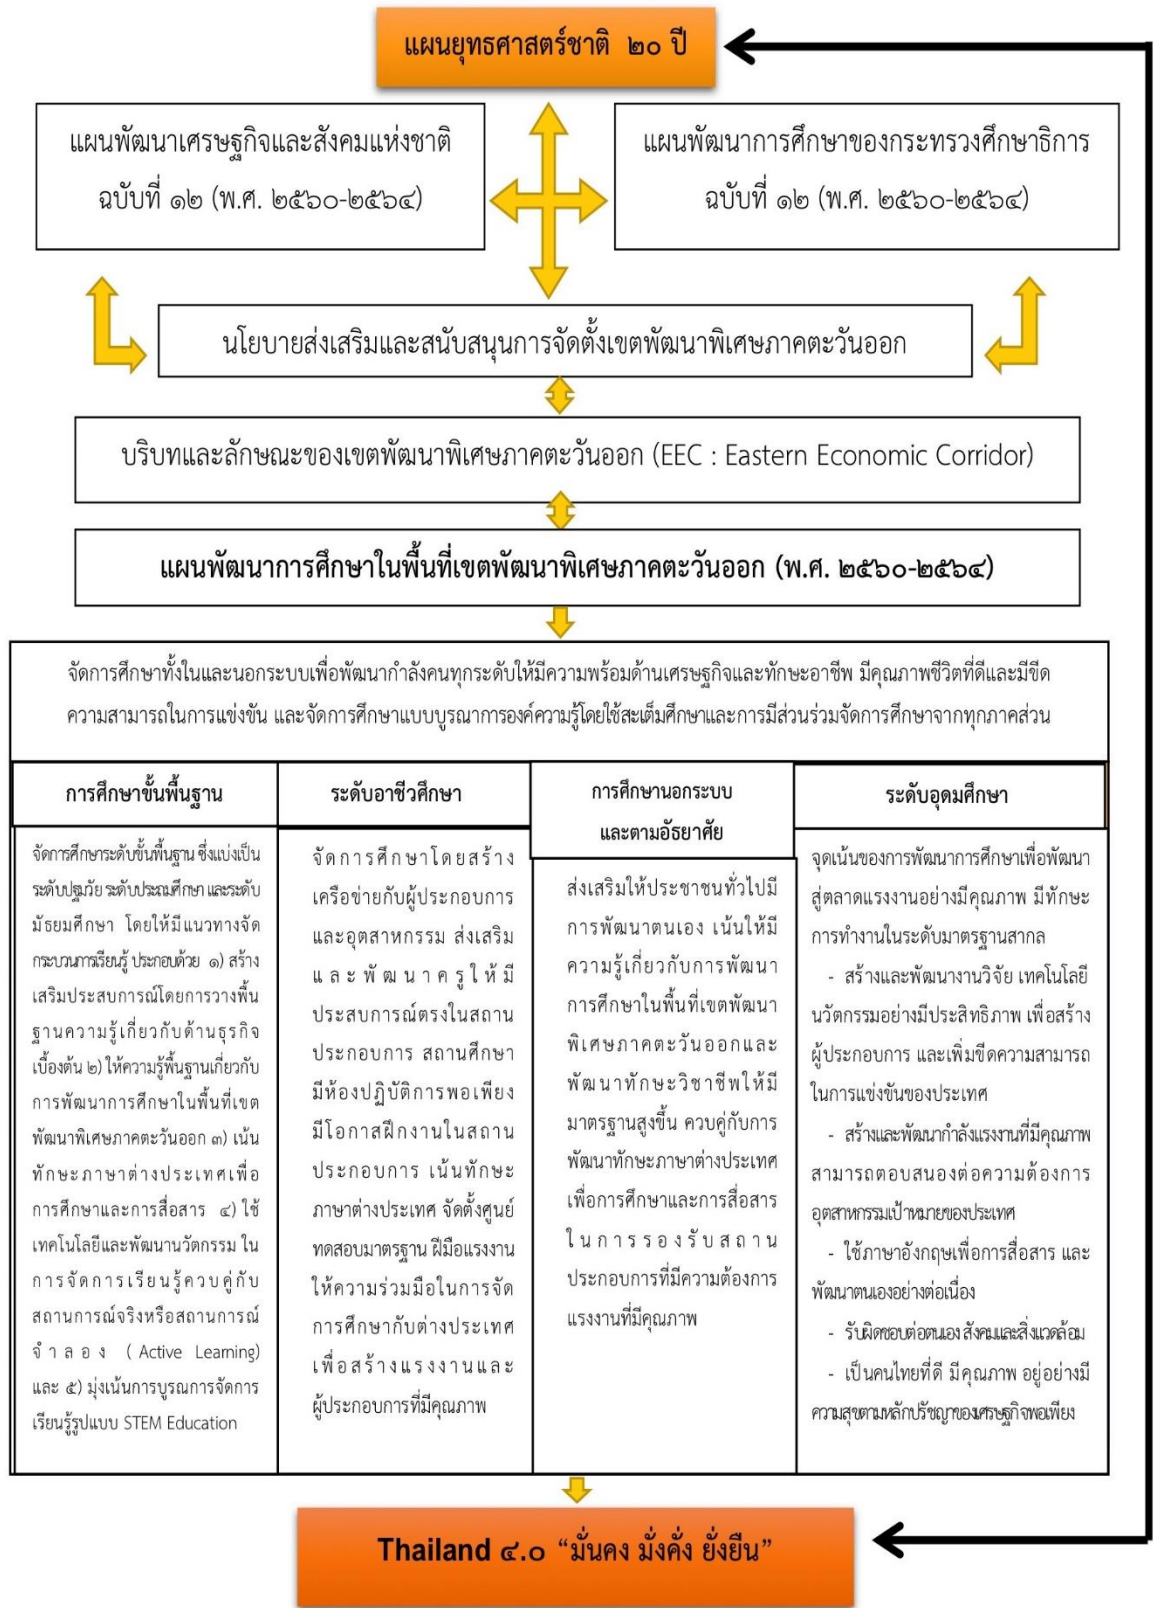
แผนยุทธศาสตร์ชาติ ๒๐ ปี

แผนพัฒนาเศรษฐกิจและสังคมแห่งชาติ ฉบับที่ ๑๒ (พ.ศ. ๒๕๖๐-๒๕๖๔)

แผนพัฒนาการศึกษาของกระทรวงศึกษาธิการ ฉบับที่ ๑๒ (พ.ศ. ๒๕๖๐-๒๕๖๔)

นโยบายส่งเสริมและสนับสนุนการจัดตั้งเขตพัฒนาพิเศษภาคตะวันออก

บริบทและลักษณะของเขตพัฒนาพิเศษภาคตะวันออก (EEC : Eastern Economic Corridor)

แผนพัฒนาการศึกษาในพื้นที่เขตพัฒนาพิเศษภาคตะวันออก (พ.ศ. ๒๕๖๐-๒๕๖๔)

จัดการศึกษาทั้งในและนอกระบบเพื่อพัฒนากำลังคนทุกระดับให้มีความพร้อมด้านเศรษฐกิจและทักษะอาชีพ มีคุณภาพชีวิตที่ดีและมีขีดความสามารถในการแข่งขัน และจัดการศึกษาแบบบูรณาการองค์ความรู้โดยใช้สะเต็มศึกษาและการมีส่วนร่วมจัดการศึกษาจากทุกภาคส่วน

การศึกษาขั้นพื้นฐาน

จัดการศึกษาระดับขั้นพื้นฐาน ซึ่งแบ่งเป็นระดับปฐมวัย ระดับประถมศึกษา และระดับมัธยมศึกษา โดยให้มีแนวทางจัดกระบวนการเรียนรู้ ประกอบด้วย ๑) สร้างเสริมประสบการณ์โดยการวางพื้นฐานความรู้เกี่ยวกับด้านธุรกิจเบื้องต้น ๒) ให้ความรู้พื้นฐานเกี่ยวกับการพัฒนาการศึกษาในพื้นที่เขตพัฒนาพิเศษภาคตะวันออก ๓) เน้นทักษะภาษาต่างประเทศเพื่อการศึกษาและการสื่อสาร ๔) ใช้เทคโนโลยีและพัฒนานวัตกรรม ในการจัดการเรียนรู้ควบคู่กับสถานการณ์จริงหรือสถานการณ์จำลอง (Active Learning) และ ๕) มุ่งเน้นการบูรณาการจัดการเรียนรู้รูปแบบ STEM Education

ระดับอาชีวศึกษา

จัดการศึกษาโดยสร้างเครือข่ายกับผู้ประกอบการและอุตสาหกรรม ส่งเสริมและพัฒนาครูให้มีประสบการณ์ตรงในสถานประกอบการ สถานศึกษามีห้องปฏิบัติการพอเพียง มีโอกาสฝึกงานในสถานประกอบการ เน้นทักษะภาษาต่างประเทศ จัดตั้งศูนย์ทดสอบมาตรฐาน ฝีมือแรงงาน ให้ความร่วมมือในการจัดการศึกษากับต่างประเทศ เพื่อสร้างแรงงานและผู้ประกอบการที่มีคุณภาพ

การศึกษานอกระบบและตามอัธยาศัย

ส่งเสริมให้ประชาชนทั่วไปมีการพัฒนาตนเอง เน้นให้มีความรู้เกี่ยวกับการพัฒนาการศึกษาในพื้นที่เขตพัฒนาพิเศษภาคตะวันออกและพัฒนาทักษะวิชาชีพให้มีมาตรฐานสูงขึ้น ควบคู่กับการพัฒนาทักษะภาษาต่างประเทศเพื่อการศึกษาและการสื่อสาร ในการรองรับสถานประกอบการที่มีความต้องการแรงงานที่มีคุณภาพ

ระดับอุดมศึกษา

จุดเน้นของการพัฒนาการศึกษาเพื่อพัฒนาสู่ตลาดแรงงานอย่างมีคุณภาพ มีทักษะการทำงานในระดับมาตรฐานสากล
- สร้างและพัฒนางานวิจัย เทคโนโลยี นวัตกรรมอย่างมีประสิทธิภาพ เพื่อสร้างผู้ประกอบการ และเพิ่มขีดความสามารถในการแข่งขันของประเทศ
- สร้างและพัฒนากำลังแรงงานที่มีคุณภาพ สามารถตอบสนองต่อความต้องการอุตสาหกรรมเป้าหมายของประเทศ
- ใช้ภาษาอังกฤษเพื่อการสื่อสาร และพัฒนาตนเองอย่างต่อเนื่อง
- รับผิดชอบต่อตนเอง สังคมและสิ่งแวดล้อม
- เป็นคนไทยที่ดี มีคุณภาพ อยู่อย่างมีความสุขตามหลักปรัชญาของเศรษฐกิจพอเพียง

Thailand ๔.๐ “มั่นคง มั่งคั่ง ยั่งยืน”